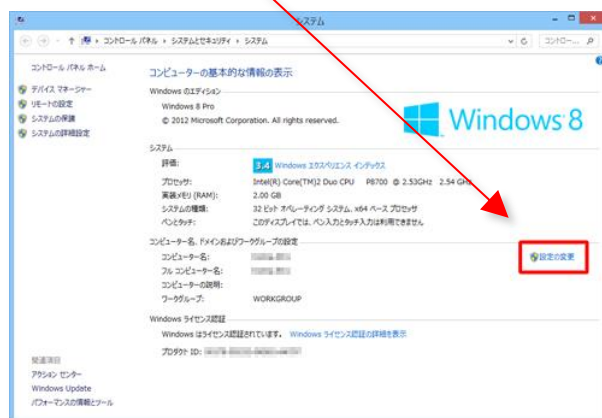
システム

コントロール パネル › システムとセキュリティ › システム

コントロー...

コントロール パネル ホーム

デバイス マネージャー

リモートの設定

システムの保護

システムの詳細設定

コンピューターの基本的な情報の表示

Windows のエディション

Windows 8 Pro

© 2012 Microsoft Corporation. All rights reserved.

Windows 8

システム

評価: 3.4 Windows エクスペリエンス インデックス

プロセッサ: Intel(R) Core(TM)2 Duo CPU P8700 @ 2.53GHz 2.54 GHz

実装メモリ (RAM): 2.00 GB

システムの種類: 32 ビット オペレーティング システム、x64 ベース プロセッサ

ペンとタッチ: このディスプレイでは、ペン入力とタッチ入力は利用できません

コンピューター名、ドメインおよびワークグループの設定

コンピューター名: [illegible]

フル コンピューター名: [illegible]

コンピューターの説明:

ワークグループ: WORKGROUP

設定の変更

Windows ライセンス認証

Windows はライセンス認証されています。 Windows ライセンス認証の詳細を表示

プロダクト ID: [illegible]

関連項目

アクション センター

Windows Update

パフォーマンスの情報とツール